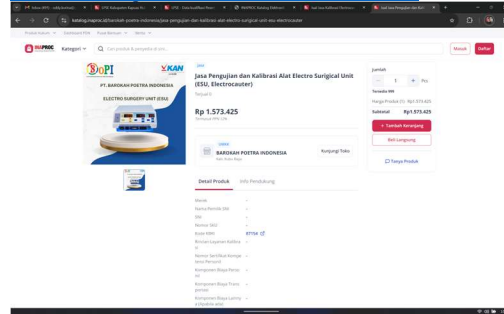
katalog.inaproc.id/barokah-poetra-indonesia/jasa-pengujian-dan-kalibrasi-alat-electro-surgical-unit-esu-electrocauter

INAPROC Kategori Cari produk & penyedia di sini... Masuk Daftar

DOPI KAN

PT. BAROKAH POETRA INDONESIA

ELECTRO SURGERY UNIT (ESU)

Jasa Pengujian dan Kalibrasi Alat Electro Surgical Unit (ESU, Electrocauter)

Rp 1.573.425

BAROKAH POETRA INDONESIA Kunjungi Toko

Jumlah

- 1 + Pcs

Harga Produk (1) Rp1.573.425

Subtotal Rp1.573.425

+ Tambah Keranjang

Beli Langsung

Tanya Produk

Detail Produk Info Pendukung

Merek -

Nomor KBKI -

Kode KBKI 87150

Komponen Biaya -